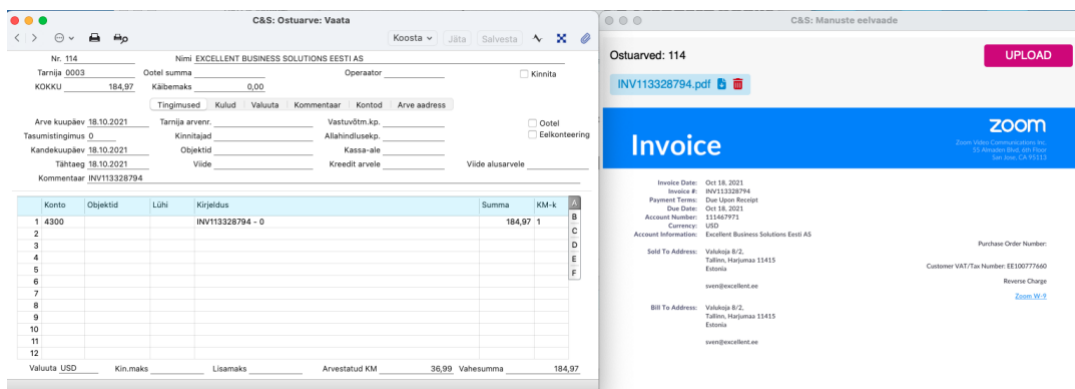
C&S: Ostuarve: Vaata

Koosta Jäta Salvesta

Nr. 114
Nimi EXCELLENT BUSINESS SOLUTIONS EESTI AS
Tarnija 0003
Ootel summa
Operaator
Kinnita
KOKKU 184,97
Käibemaks 0,00

Tingimused | Kulud | Valuuta | Kommentaar | Kontod | Arve aadress

Arve kuupäev 18.10.2021
Tarnija arvenr.
Vastuvõtm.kp.
Ootel
Tasumistingimus 0
Kinnitajad
Allahindlusekp.
Eelkonteering
Kandekuupäev 18.10.2021
Objektid
Kassa-ale
Tähtaeg 18.10.2021
Viide
Kreedit arvele
Viide alusarvele
Kommentaar INV113328794

| | Konto | Objektid | Lühi | Kirjeldus | Summa | KM-k |
|---|---|---|---|---|---|---|
| 1 | 4300 | | | INV113328794 - 0 | 184,97 | 1 |
| 2 | | | | | | |
| 3 | | | | | | |
| 4 | | | | | | |
| 5 | | | | | | |
| 6 | | | | | | |
| 7 | | | | | | |
| 8 | | | | | | |
| 9 | | | | | | |
| 10 | | | | | | |
| 11 | | | | | | |
| 12 | | | | | | |

A B C D E F

Valuuta USD
Kin.maks
Lisamaks
Arvestatud KM 36,99
Vahesumma 184,97

C&S: Manuste eelvaade

Ostuarved: 114
UPLOAD
INV113328794.pdf

Invoice
zoom
Zoom Video Communications Inc.
55 Almaden Blvd, 6th Floor
San Jose, CA 95113

Invoice Date: Oct 18, 2021
Invoice #: INV113328794
Payment Terms: Due Upon Receipt
Due Date: Oct 18, 2021
Account Number: 111467971
Currency: USD
Account Information: Excellent Business Solutions Eesti AS

Purchase Order Number:

Sold To Address: Valukoja 8/2,
Tallinn, Harjumaa 11415
Estonia

Customer VAT/Tax Number: EE100777660
Reverse Charge
Zoom W-9

sven@excellent.ee

Bill To Address: Valukoja 8/2,
Tallinn, Harjumaa 11415
Estonia

sven@excellent.ee